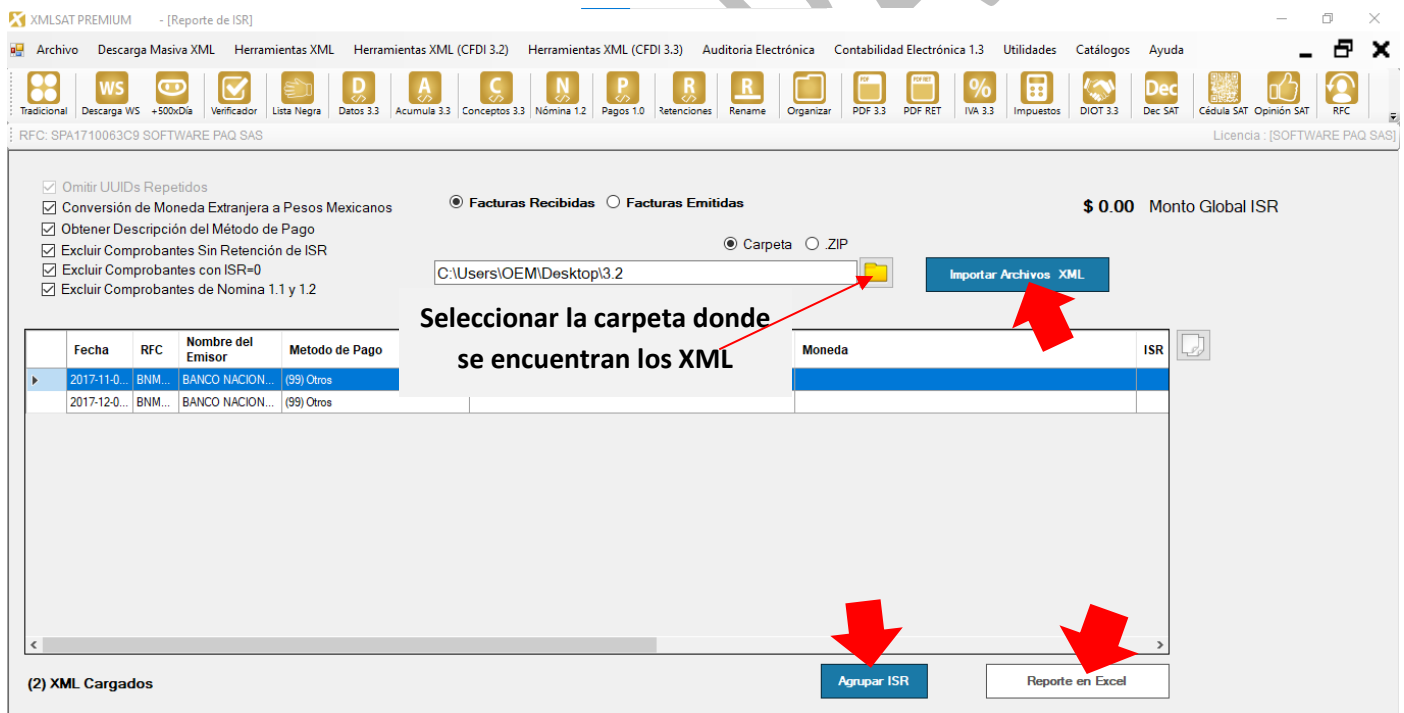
XMLSAT PREMIUM - [Reporte de ISR]

Archivo Descarga Masiva XML Herramientas XML Herramientas XML (CFDI 3.2) Herramientas XML (CFDI 3.3) Auditoria Electrónica Contabilidad Electrónica 1.3 Utilidades Catálogos Ayuda

Tradicional Descarga WS +500xDía Verificador Lista Negra Datos 3.3 Acumula 3.3 Conceptos 3.3 Nómina 1.2 Pagos 1.0 Retenciones Rename Organizar PDF 3.3 PDF RET IVA 3.3 Impuestos DIOT 3.3 Dec SAT Cédula SAT Opinión SAT RFC

RFC: SPA1710063C9 SOFTWARE PAQ SAS

Licencia : [SOFTWARE PAQ SAS]

Omitir UUIDs Repetidos
Conversión de Moneda Extranjera a Pesos Mexicanos
Obtener Descripción del Método de Pago
Excluir Comprobantes Sin Retención de ISR
Excluir Comprobantes con ISR=0
Excluir Comprobantes de Nomina 1.1 y 1.2

Facturas Recibidas Facturas Emitidas

Carpeta .ZIP

C:\Users\OEM\Desktop\3.2

Importar Archivos XML

$ 0.00 Monto Global ISR

Seleccionar la carpeta donde se encuentran los XML

| | Fecha | RFC | Nombre del Emisor | Metodo de Pago | | Moneda | ISR |
|---|---|---|---|---|---|---|---|
| ▸ | 2017-11-0... | BNM... | BANCO NACION... | (99) Otros | | | |
| | 2017-12-0... | BNM... | BANCO NACION... | (99) Otros | | | |

(2) XML Cargados

Agrupar ISR

Reporte en Excel